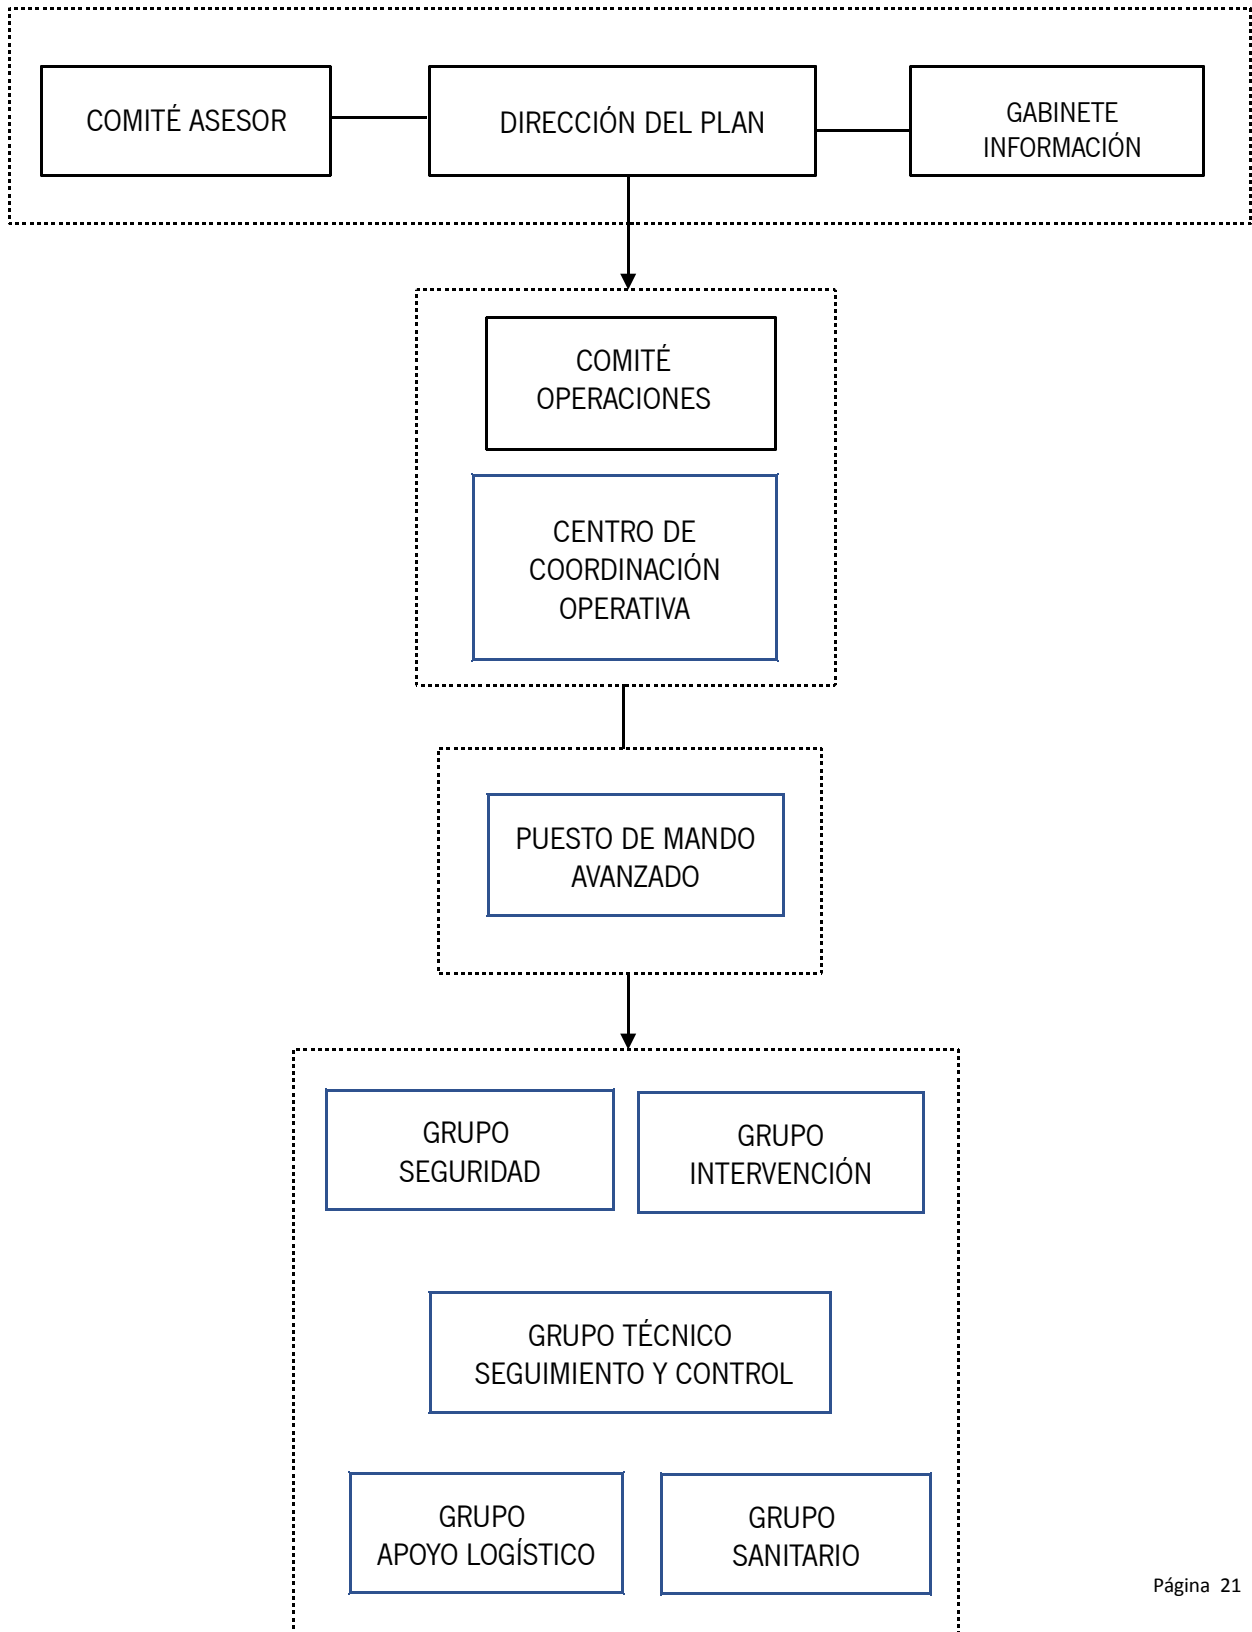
COMITÉ ASESOR

DIRECCIÓN DEL PLAN

GABINETE INFORMACIÓN

COMITÉ OPERACIONES

CENTRO DE COORDINACIÓN OPERATIVA

PUESTO DE MANDO AVANZADO

GRUPO SEGURIDAD

GRUPO INTERVENCIÓN

GRUPO TÉCNICO SEGUIMIENTO Y CONTROL

GRUPO APOYO LOGÍSTICO

GRUPO SANITARIO

Página 21